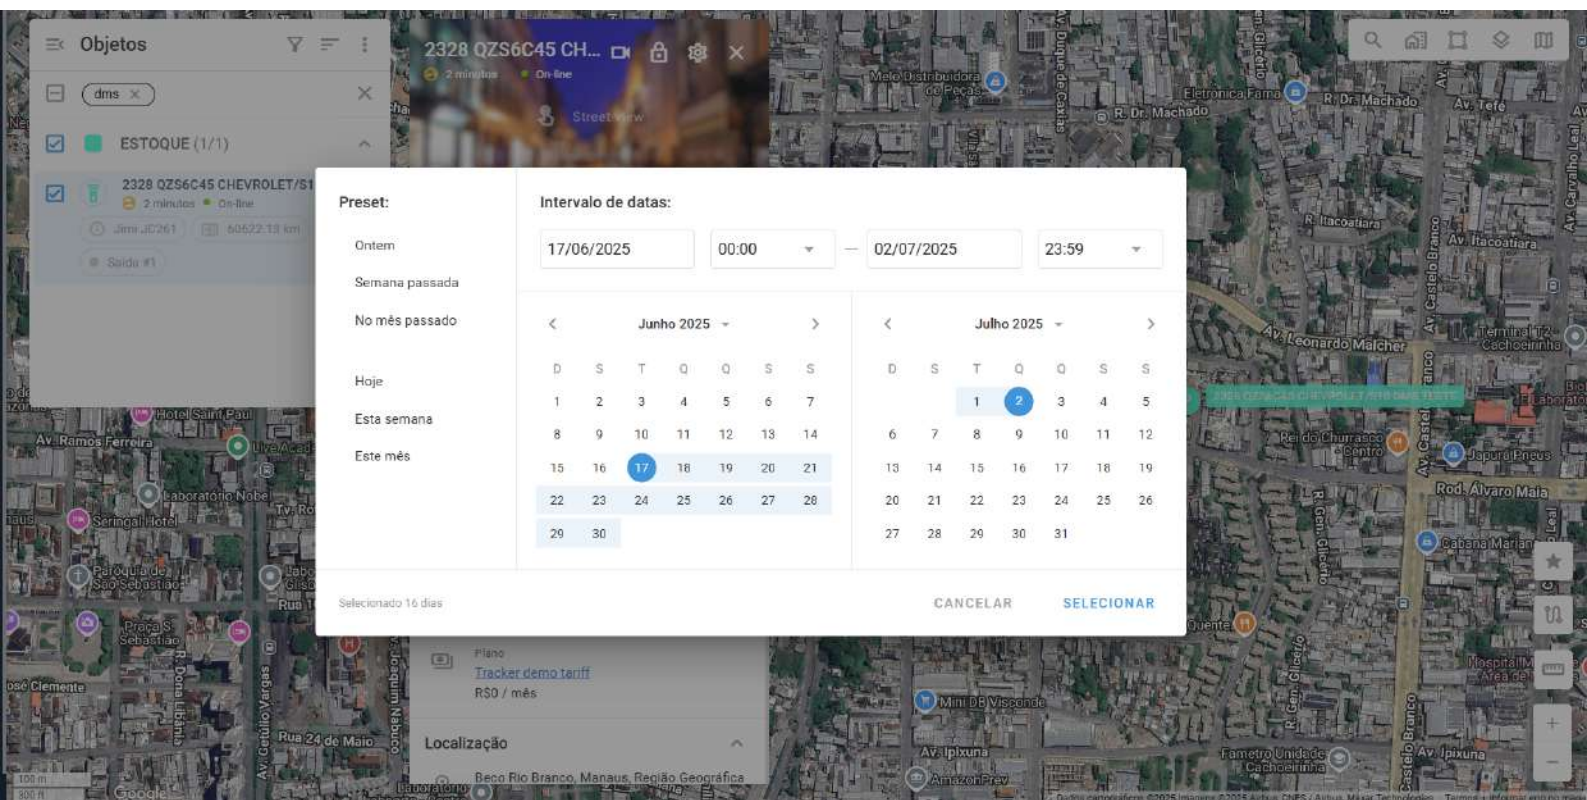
Objetos

dms

ESTOQUE (1/1)

2328 QZS6C45 CHEVROLET/S1

2 minutos On-line

Jimi JC261 60622.13 km

Saída #1

2328 QZS6C45 CH...

2 minutos On-line

Street View

Preset:

Ontem

Semana passada

No mês passado

Hoje

Esta semana

Este mês

Intervalo de datas:

17/06/2025 00:00 — 02/07/2025 23:59

Junho 2025

| D | S | T | Q | Q | S | S |
|---|---|---|---|---|---|---|
| 1 | 2 | 3 | 4 | 5 | 6 | 7 |
| 8 | 9 | 10 | 11 | 12 | 13 | 14 |
| 15 | 16 | 17 | 18 | 19 | 20 | 21 |
| 22 | 23 | 24 | 25 | 26 | 27 | 28 |
| 29 | 30 | | | | | |

Julho 2025

| D | S | T | Q | Q | S | S |
|---|---|---|---|---|---|---|
| | | 1 | 2 | 3 | 4 | 5 |
| 6 | 7 | 8 | 9 | 10 | 11 | 12 |
| 13 | 14 | 15 | 16 | 17 | 18 | 19 |
| 20 | 21 | 22 | 23 | 24 | 25 | 26 |
| 27 | 28 | 29 | 30 | 31 | | |

Selecionado 16 dias

CANCELAR SELECIONAR

Plano

Tracker demo tariff

R$0 / mês

Localização

Beco Rio Branco, Manaus, Região Geográfica

Melo Distribuidora de Peças

R. Dr. Machado

Eletrônica Fama

Av. Tefé

R. Itacoatiara

Av. Itacoatiara

Av. Leonardo Malcher

Terminal T2 Cachoeirinha

Rei do Churrasco Centro

Japurá Pneus

Rod. Álvaro Maia

Cabana Mariana

Hotel Saint Paul

Av. Ramos Ferreira

Laboratório Nobel

Seringal Hotel

Paróquia de São Sebastião

Praça S. Sebastião

José Clemente

Rua 24 de Maio

Av. Getúlio Vargas

Mini DB Visconde

Av. Ipixuna

AmazonPrev

Fametro Unidade Cachoeirinha

Hospital Área de

Quente

Google

100 m

300 ft